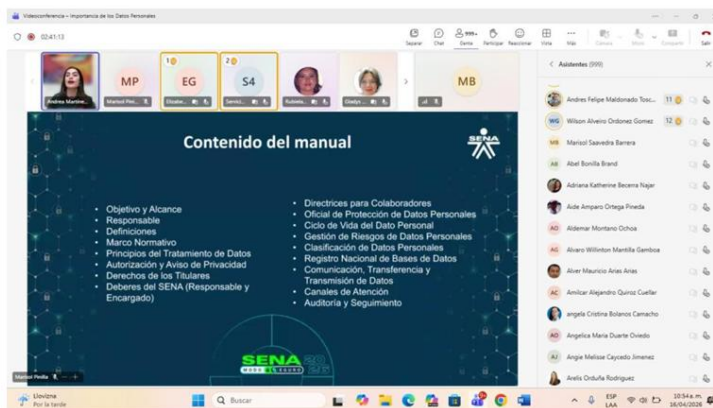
Videoconferencia = Importancia de los Datos Personales

02:41:13

Separar Chat Gente Participar Reaccionar Vista Más Cámara Micro Compartir Salir

MP EG S4 MB

Andrea Martine... Marisol Pei... Elizabe... Servici... Rubiela... Gladys ...

Asistentes (999)

Andres Felipe Maldonado Tosc...
Wilson Alveiro Ordonez Gomez
Marisol Saavedra Barrera
Abel Bonilla Brand
Adriana Katherine Becerra Najar
Aide Amparo Ortega Pineda
Aldemar Montano Ochoa
Alvaro Willinton Mantilla Gamboa
Alver Mauricio Arias Arias
Amilcar Alejandro Quiroz Cuellar
angela Cristina Bolanos Camacho
Angelica Maria Duarte Oviedo
Angie Melisse Caycedo Jimenez
Arelis Orduña Rodriguez

Contenido del manual

SENA

- Objetivo y Alcance
- Responsable
- Definiciones
- Marco Normativo
- Principios del Tratamiento de Datos
- Autorización y Aviso de Privacidad
- Derechos de los Titulares
- Deberes del SENA (Responsable y Encargado)

- Directrices para Colaboradores
- Oficial de Protección de Datos Personales
- Ciclo de Vida del Dato Personal
- Gestión de Riesgos de Datos Personales
- Clasificación de Datos Personales
- Registro Nacional de Bases de Datos
- Comunicación, Transferencia y Transmisión de Datos
- Canales de Atención
- Auditoría y Seguimiento

SENA

Marisol Pedila

Llovizna
Por la tarde

Buscar

ESP LAA

10:54 a. m.
16/04/2026